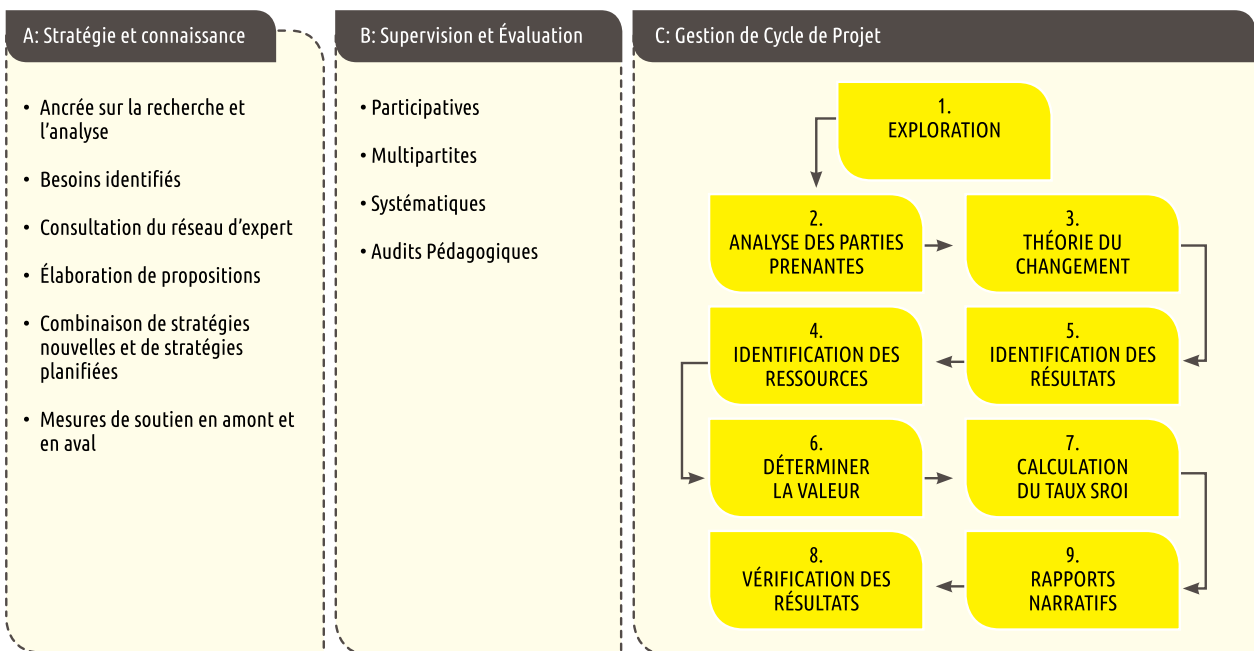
A: Stratégie et connaissance

• Ancrée sur la recherche et l'analyse
• Besoins identifiés
• Consultation du réseau d'expert
• Élaboration de propositions
• Combinaison de stratégies nouvelles et de stratégies planifiées
• Mesures de soutien en amont et en aval

B: Supervision et Évaluation

• Participatives
• Multipartites
• Systématiques
• Audits Pédagogiques

C: Gestion de Cycle de Projet

1. EXPLORATION

2. ANALYSE DES PARTIES PRENANTES

3. THÉORIE DU CHANGEMENT

4. IDENTIFICATION DES RESSOURCES

5. IDENTIFICATION DES RÉSULTATS

6. DÉTERMINER LA VALEUR

7. CALCULATION DU TAUX SROI

8. VÉRIFICATION DES RÉSULTATS

9. RAPPORTS NARRATIFS